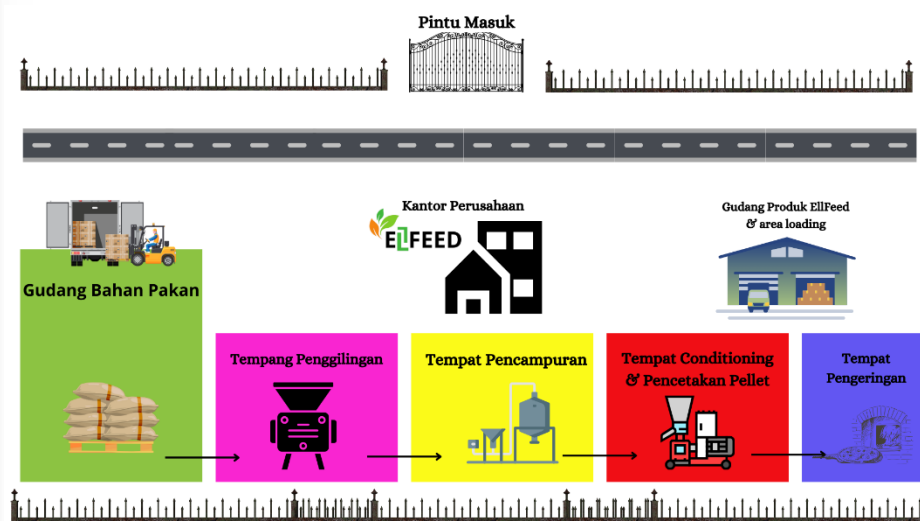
Pintu Masuk

Kantor Perusahaan

ELLFEED

Gudang Produk EllFeed & area loading

Gudang Bahan Pakan

Tempang Penggilingan

Tempat Pencampuran

Tempat Conditioning & Pencetakan Pellet

Tempat Pengeringan